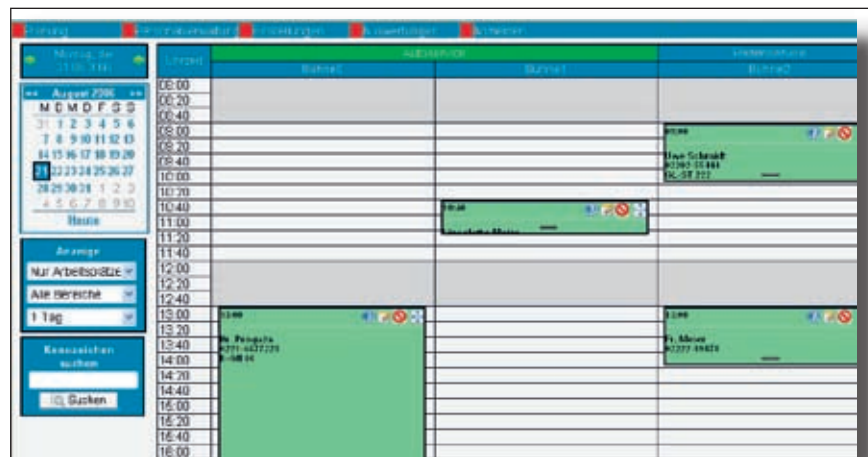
Planung | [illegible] | Einstellungen | Auswertungen | Kalender

Montag, 21.08.2006

August 2006

| M | D | M | D | F | S | S |
|---|---|---|---|---|---|---|
| 31 | 1 | 2 | 3 | 4 | 5 | 6 |
| 7 | 8 | 9 | 10 | 11 | 12 | 13 |
| 14 | 15 | 16 | 17 | 18 | 19 | 20 |
| 21 | 22 | 23 | 24 | 25 | 26 | 27 |
| 28 | 29 | 30 | 31 | 1 | 2 | 3 |
| 4 | 5 | 6 | 7 | 8 | 9 | 10 |

Heute

Anzeige
Nur Arbeitsplätze
Alle Bereiche
1 Tag

Kennzeichen suchen
Suchen

Uhrzeit | Autoservice | Bühne1 | Bühne1 | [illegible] | Bühne2

08:00
08:20
08:40
09:00
09:20
09:40
10:00
10:20
10:40
11:00
11:20
11:40
12:00
12:20
12:40
13:00
13:20
13:40
14:00
14:20
14:40
15:00
15:20
15:40
16:00
16:20
16:40
17:00

09:00
Uwe Schmidt
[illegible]
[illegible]

10:40
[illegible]

13:00
Hr. Pengels
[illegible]
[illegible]

13:00
Fr. Meier
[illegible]